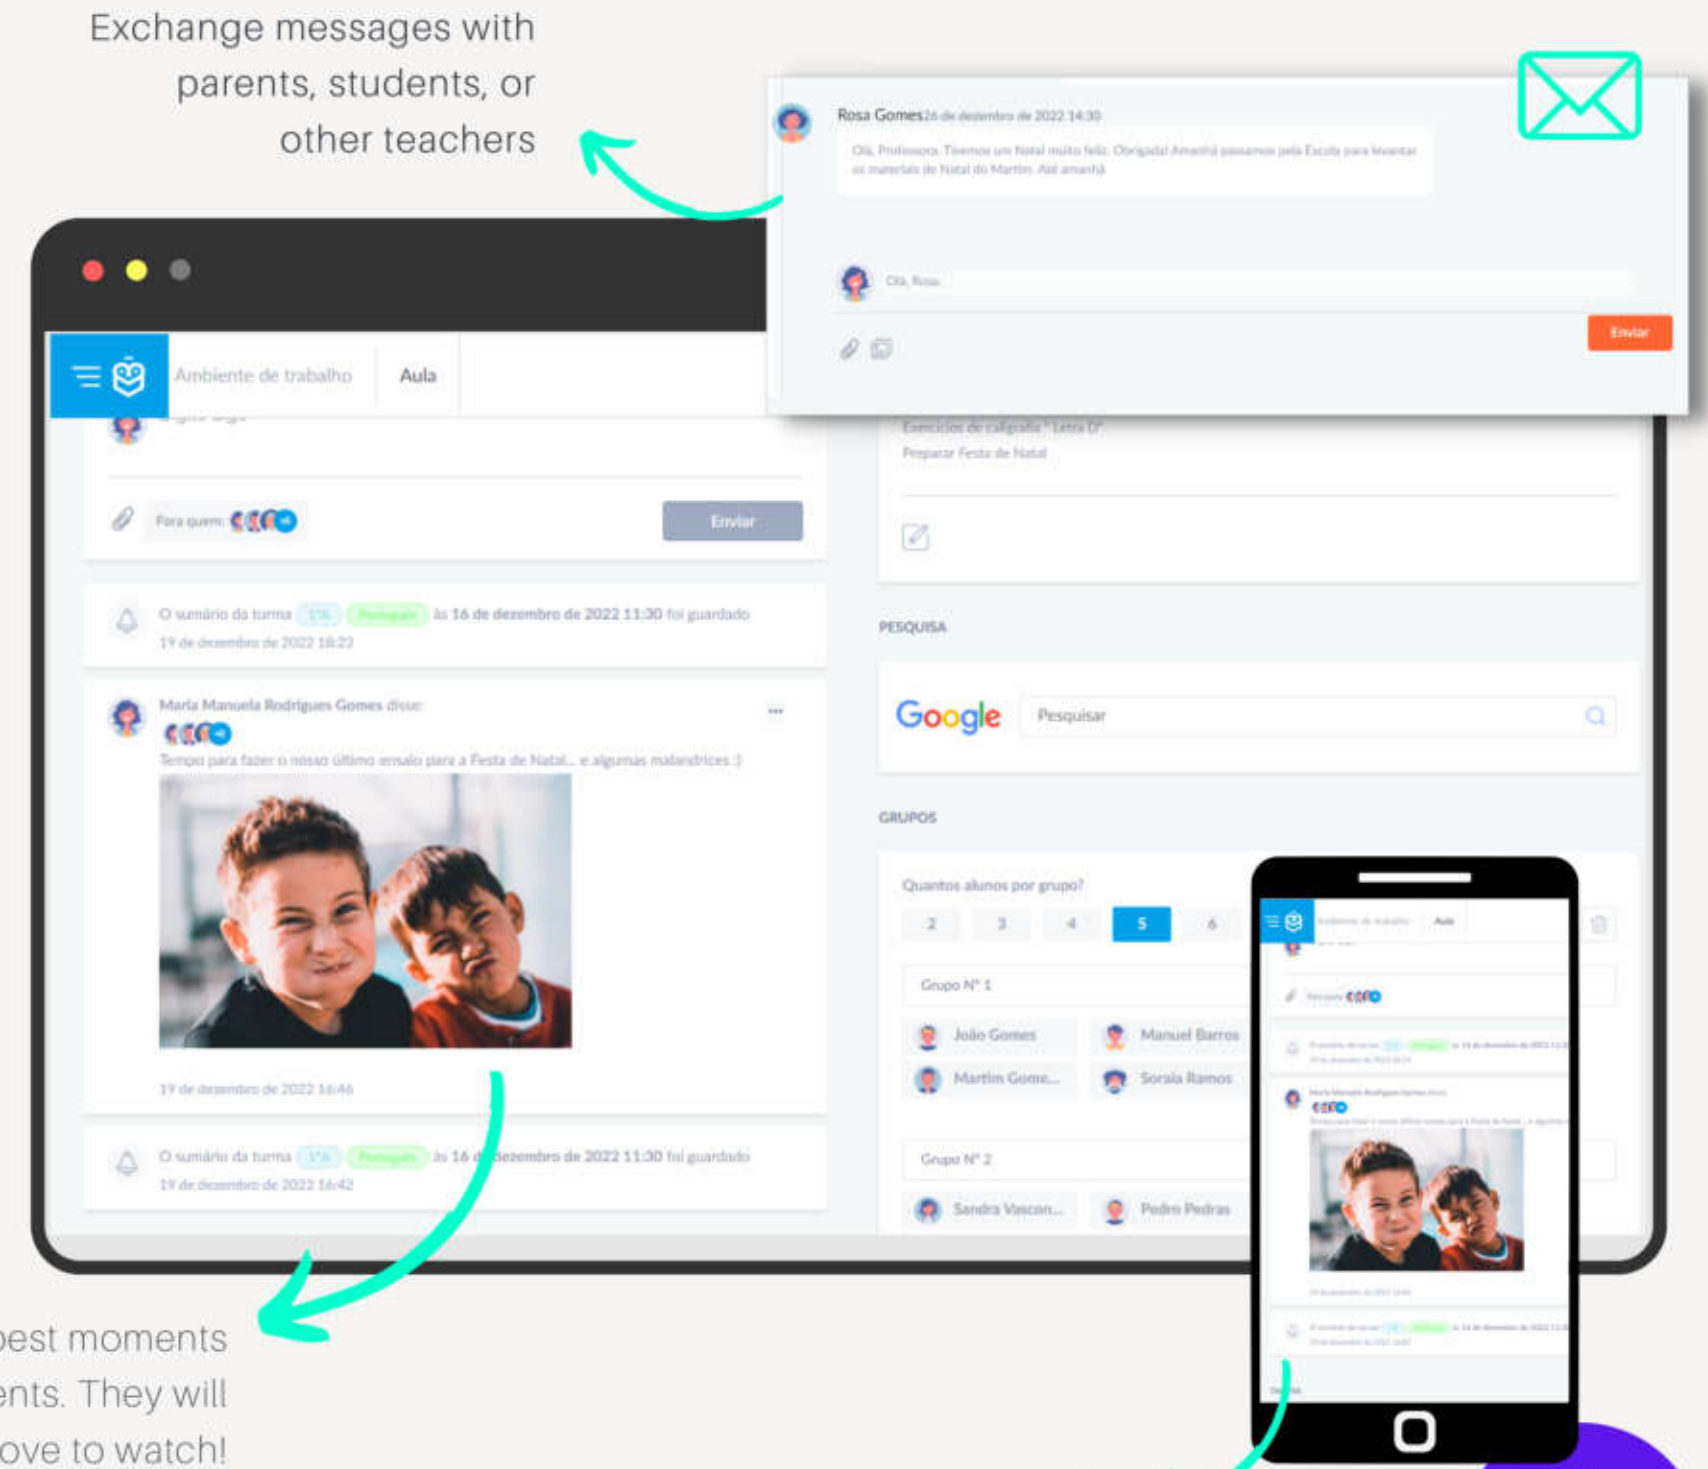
Exchange messages with parents, students, or other teachers

Rosa Gomes 26 de dezembro de 2022 14:30

Olá, Professora. Tivemos um Natal muito feliz. Obrigada! Amanhã passamos pela Escola para levantar os materiais de Natal do Martim. Até amanhã

Olá, Rosa

Enviar

Ambiente de trabalho

Aula

Para quem:

Enviar

O sumário da turma 1ºA Português às 16 de dezembro de 2022 11:30 foi guardado
19 de dezembro de 2022 18:23

Maria Manuela Rodrigues Gomes disse:

Tempo para fazer o nosso último ensaio para a Festa de Natal... e algumas malandrices :)

19 de dezembro de 2022 16:46

O sumário da turma 1ºA Português às 16 de dezembro de 2022 11:30 foi guardado
19 de dezembro de 2022 16:42

Exercícios de caligrafia " Letra D"
Preparar Festa de Natal

PESQUISA

Google

Pesquisar

GRUPOS

Quantos alunos por grupo?

| 2 | 3 | 4 | 5 | 6 |
|---|---|---|---|---|

Grupo Nº 1

João Gomes
Manuel Barros
Martim Gome...
Soraia Ramos

Grupo Nº 2

Sandra Vascon...
Pedro Pedras

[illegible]est moments
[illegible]nts. They will
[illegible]ove to watch!